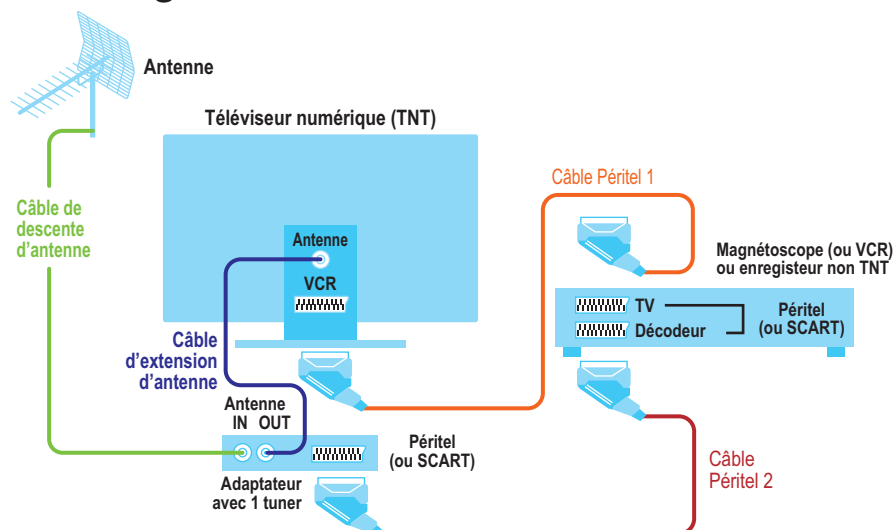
Antenne

Téléviseur numérique (TNT)

Antenne

VCR

Câble de descente d'antenne

Câble d'extension d'antenne

Câble Péritel 1

Magnétoscope (ou VCR) ou enregisteur non TNT

TV

Décodeur

Péritel (ou SCART)

Antenne
IN OUT

Péritel (ou SCART)

Adaptateur avec 1 tuner

Câble Péritel 2